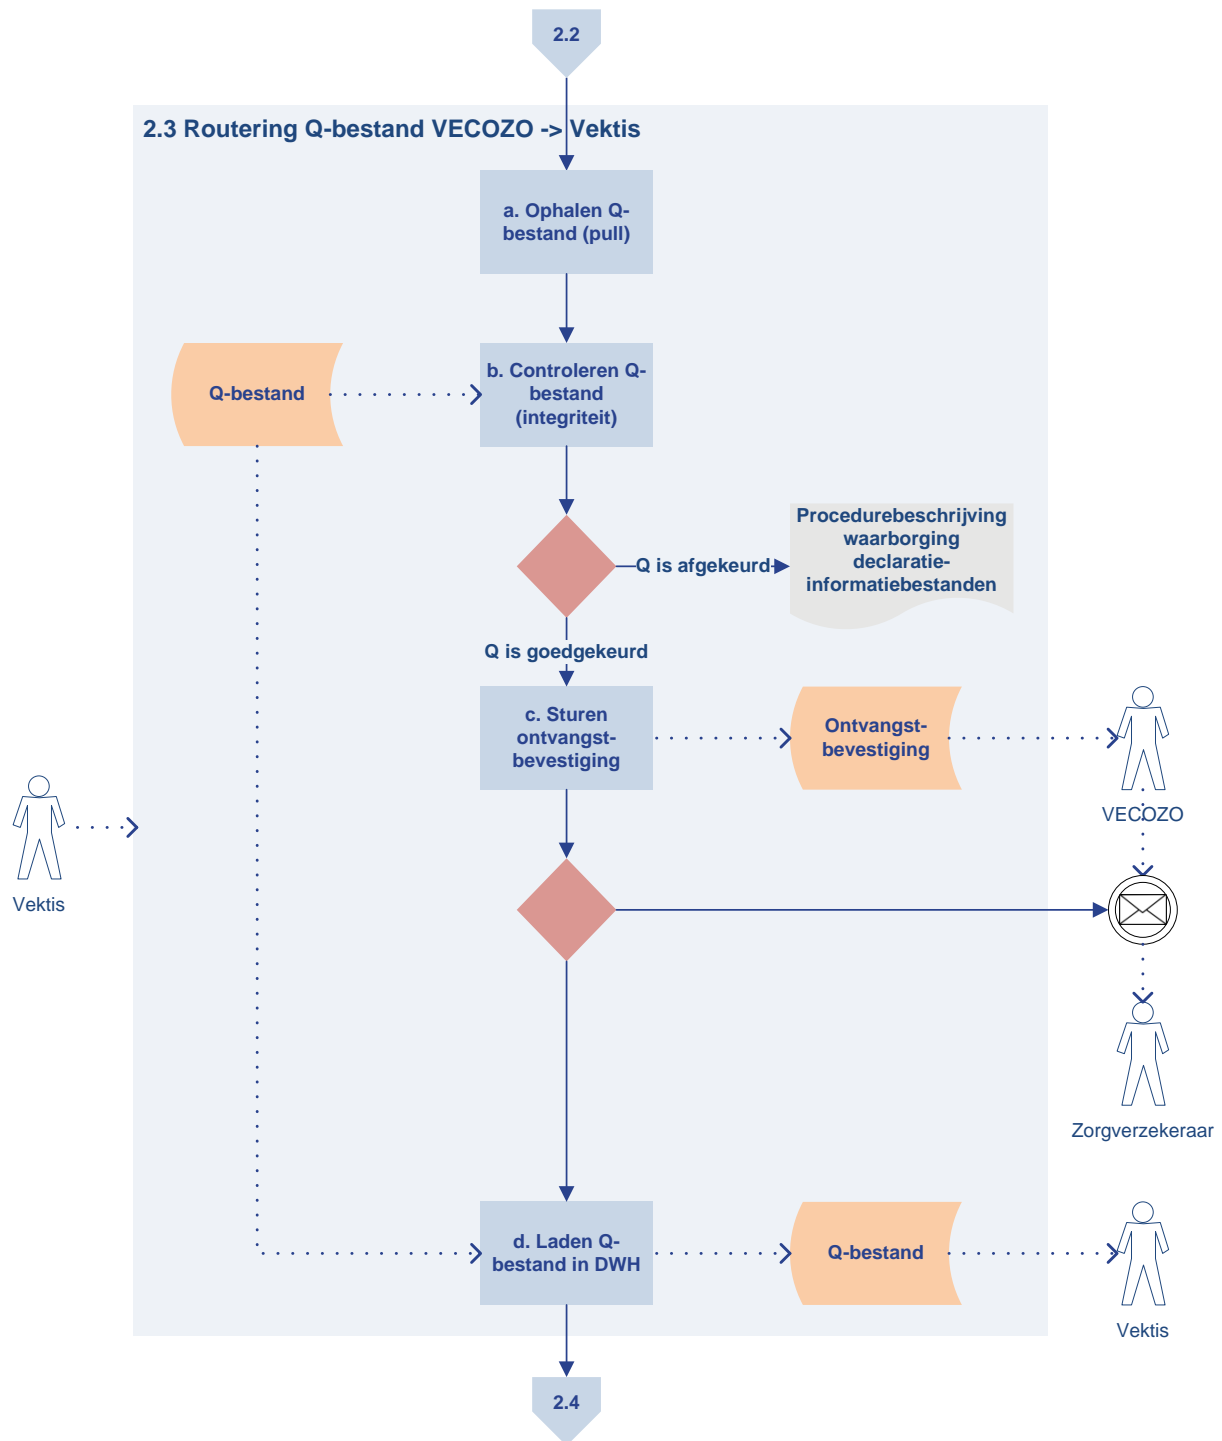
2.2

2.3 Routering Q-bestand VECOZO -> Vektis

a. Ophalen Q-bestand (pull)

Q-bestand

b. Controleren Q-bestand (integriteit)

Q is afgekeurd

Procedurebeschrijving waarborging declaratie-informatiebestanden

Q is goedgekeurd

c. Sturen ontvangst-bevestiging

Ontvangst-bevestiging

VECOZO

Vektis

Zorgverzekeraar

d. Laden Q-bestand in DWH

Q-bestand

Vektis

2.4